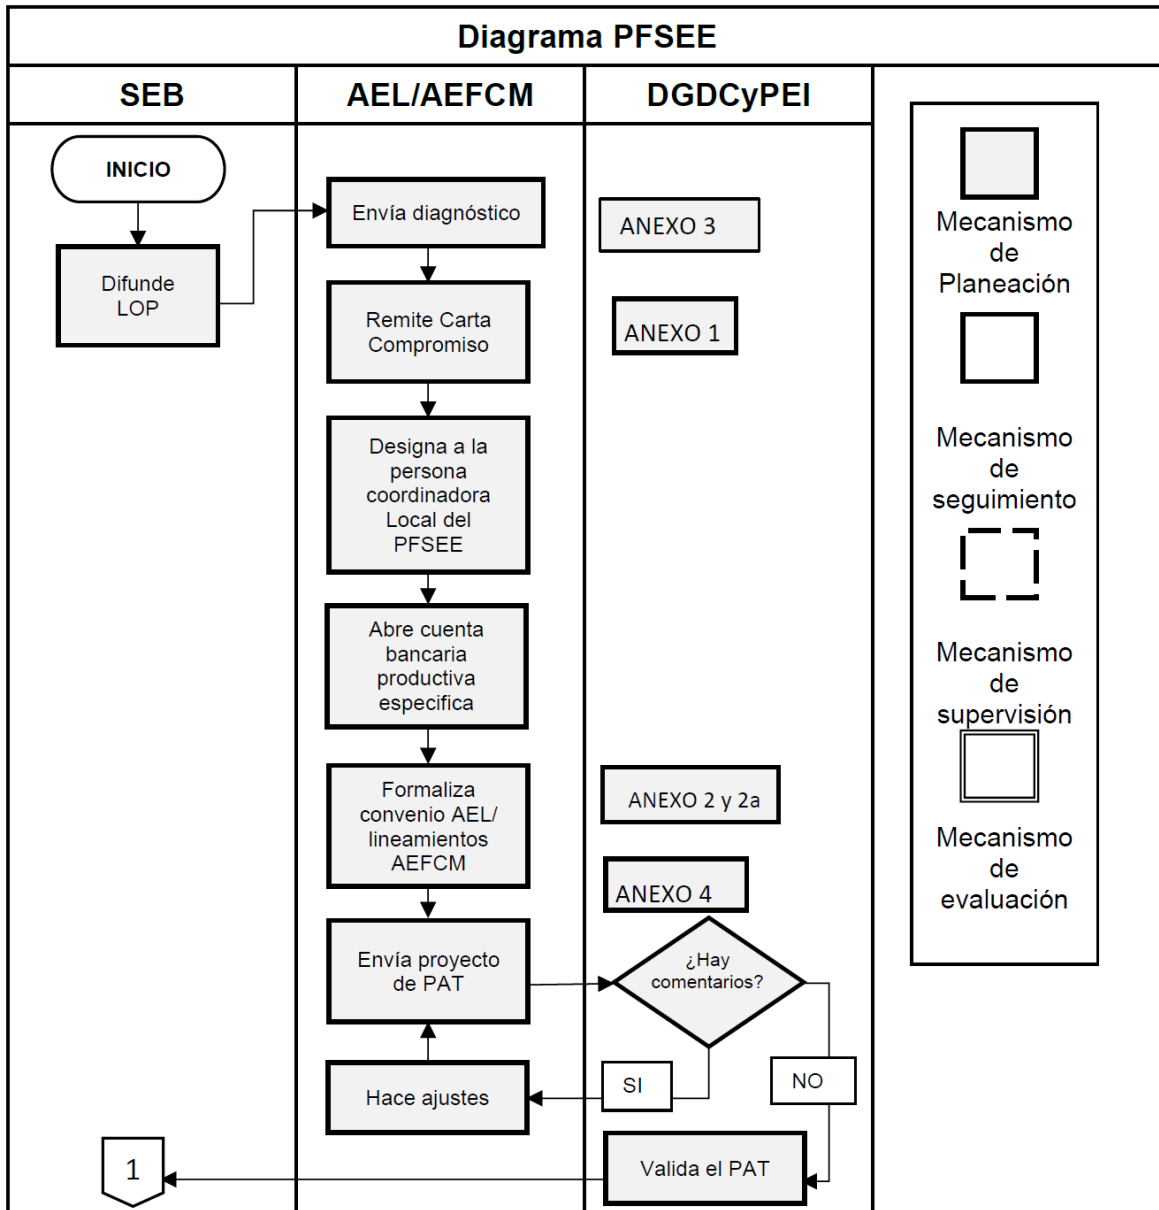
Diagrama PFSEE

SEB

AEL/AEFCM

DGDCyPEI

INICIO

Difunde LOP

Envía diagnóstico

ANEXO 3

Remite Carta Compromiso

ANEXO 1

Designa a la persona coordinadora Local del PFSEE

Abre cuenta bancaria productiva especifica

Formaliza convenio AEL/ lineamientos AEFCM

ANEXO 2 y 2a

ANEXO 4

Envía proyecto de PAT

¿Hay comentarios?

Hace ajustes

SI

NO

1

Valida el PAT

Mecanismo de Planeación

Mecanismo de seguimiento

Mecanismo de supervisión

Mecanismo de evaluación